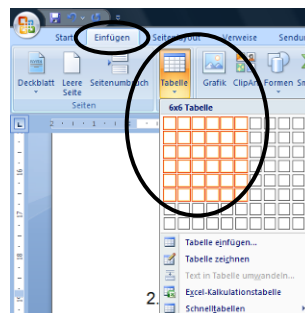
Start Einfügen Seitenlayout Verweise Sendu

Deckblatt Leere Seite Seitenumbruch
Seiten

Tabelle Grafik ClipArt Formen Sm

6x6 Tabelle

Tabelle einfügen...
Tabelle zeichnen
Text in Tabelle umwandeln...
Excel-Kalkulationstabelle
Schnelltabellen

2.